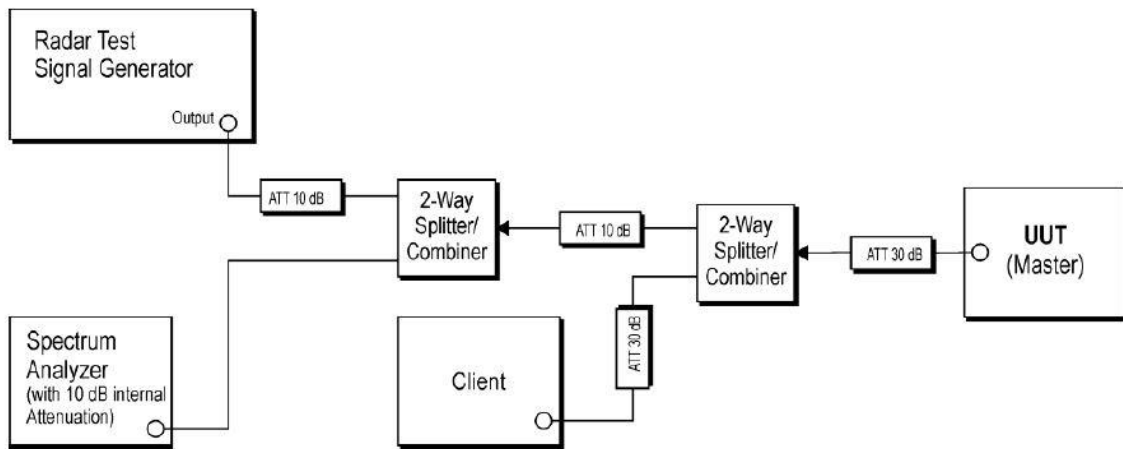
Radar Test Signal Generator

Output

ATT 10 dB

2-Way Splitter/ Combiner

ATT 10 dB

2-Way Splitter/ Combiner

ATT 30 dB

UUT (Master)

Spectrum Analyzer (with 10 dB internal Attenuation)

Client

ATT 30 dB